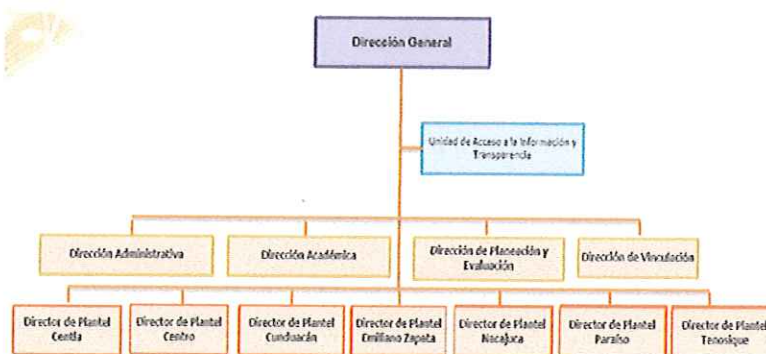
Dirección General

Unidad de Acceso a la Información y Transparencia

Dirección Administrativa

Dirección Académica

Dirección de Planeación y Evaluación

Dirección de Vinculación

Director de Plantel Centla

Director de Plantel Centro

Director de Plantel Cunduacán

Director de Plantel Emiliano Zapata

Director de Plantel Nacajuca

Director de Plantel Paraíso

Director de Plantel Tenosique